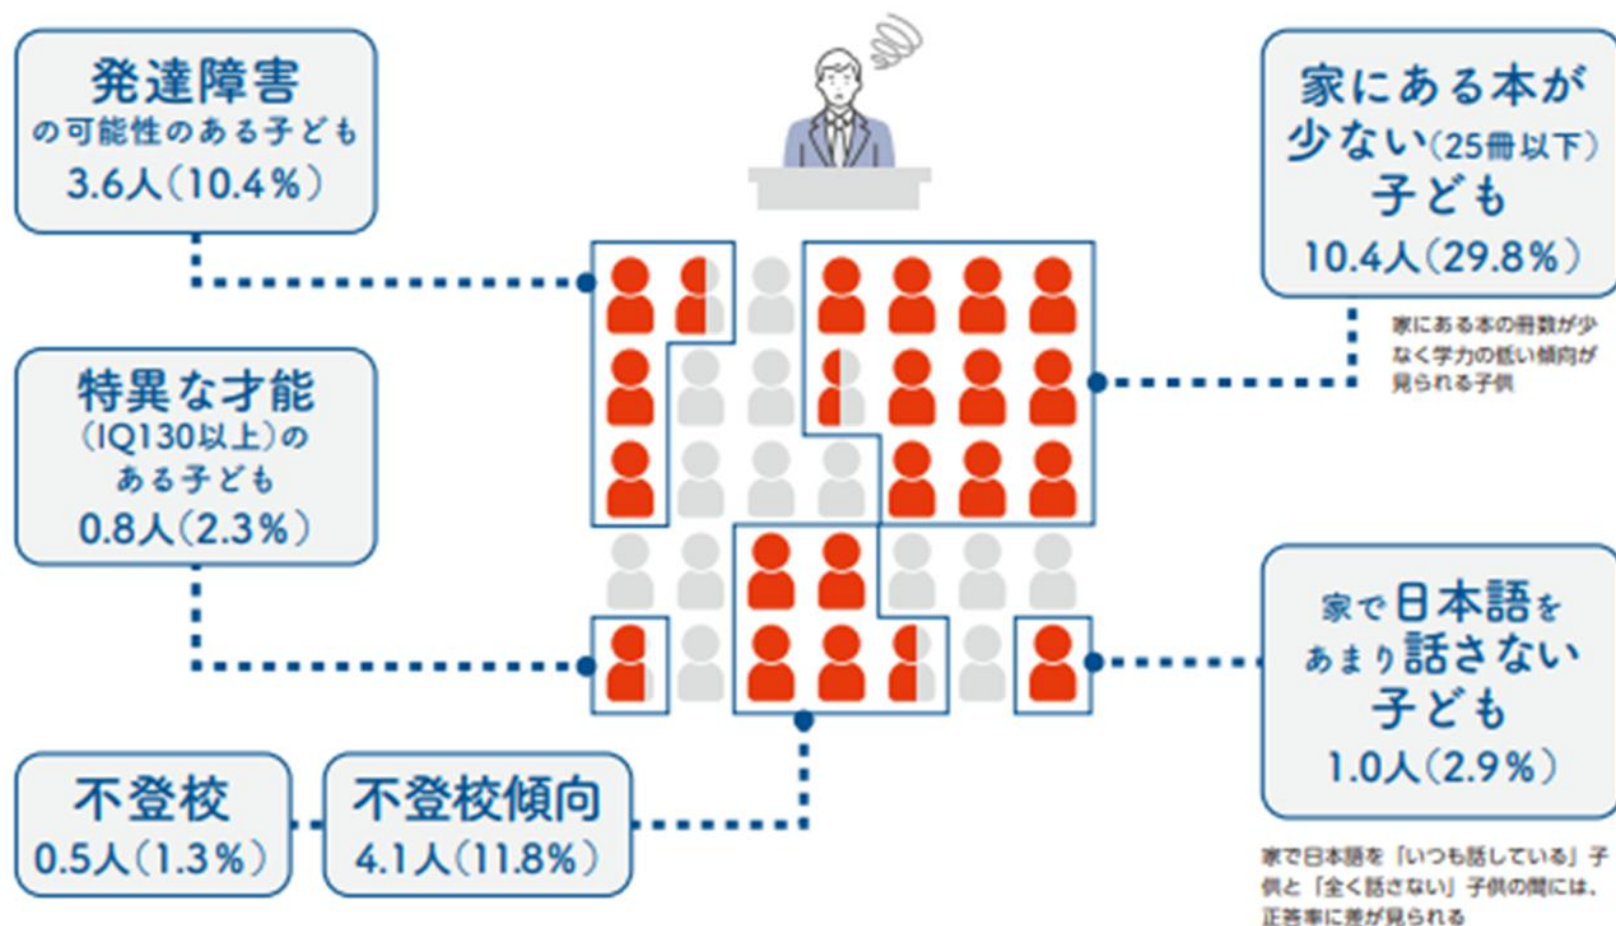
発達障害
の可能性のある子ども
3.6人（10.4％）

特異な才能
（IQ130以上）の
ある子ども
0.8人（2.3％）

不登校
0.5人（1.3％）

不登校傾向
4.1人（11.8％）

家にある本が
少ない（25冊以下）
子ども
10.4人（29.8％）

家にある本の冊数が少なく学力の低い傾向が見られる子供

家で日本語を
あまり話さない
子ども
1.0人（2.9％）

家で日本語を「いつも話している」子供と「全く話さない」子供の間には、正答率に差が見られる